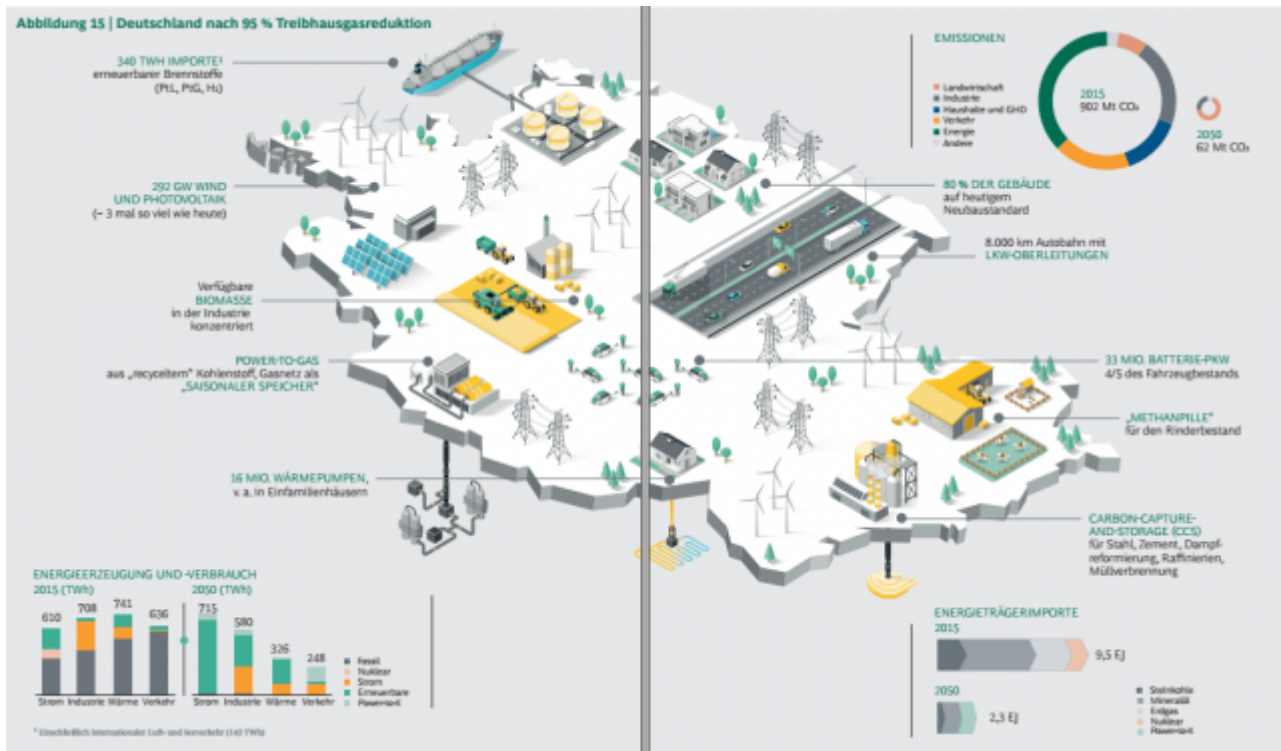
Abbildung 15 | Deutschland nach 95 % Treibhausgasreduktion

340 TWH IMPORTE* erneuerbarer Brennstoffe (PtL, PtG, $H_2$)

292 GW WIND UND PHOTOVOLTAIK (~ 3 mal so viel wie heute)

Verfügbare BIOMASSE in der Industrie konzentriert

POWER-TO-GAS aus „recyceltem" Kohlenstoff, Gasnetz als „SAISONALER SPEICHER"

16 MIO. WÄRMEPUMPEN, v.a. in Einfamilienhäusern

EMISSIONEN

Landwirtschaft
Industrie
Haushalte und GHD
Verkehr
Energie
Andere

2015
902 Mt $CO_2$

2050
62 Mt $CO_2$

80 % DER GEBÄUDE auf heutigem Neubaustandard

8.000 km Autobahn mit LKW-OBERLEITUNGEN

33 MIO. BATTERIE-PKW 4/5 des Fahrzeugbestands

„METHANPILLE" für den Rinderbestand

CARBON-CAPTURE-AND-STORAGE (CCS) für Stahl, Zement, Dampfreformierung, Raffinierien, Müllverbrennung

ENERGIEERZEUGUNG UND -VERBRAUCH
2015 (TWh)
610 708 741 636
Strom Industrie Wärme Verkehr
2050 (TWh)
715 580 326 248
Strom Industrie Wärme Verkehr

Fossil
Nuklear
Strom
Erneuerbare
Power-to-X

* Einschließlich internationaler Luft- und Seeverkehr (142 TWh)

ENERGIETRÄGERIMPORTE
2015
9,5 EJ
2050
2,3 EJ

Steinkohle
Mineralöl
Erdgas
Nuklear
Power-to-X